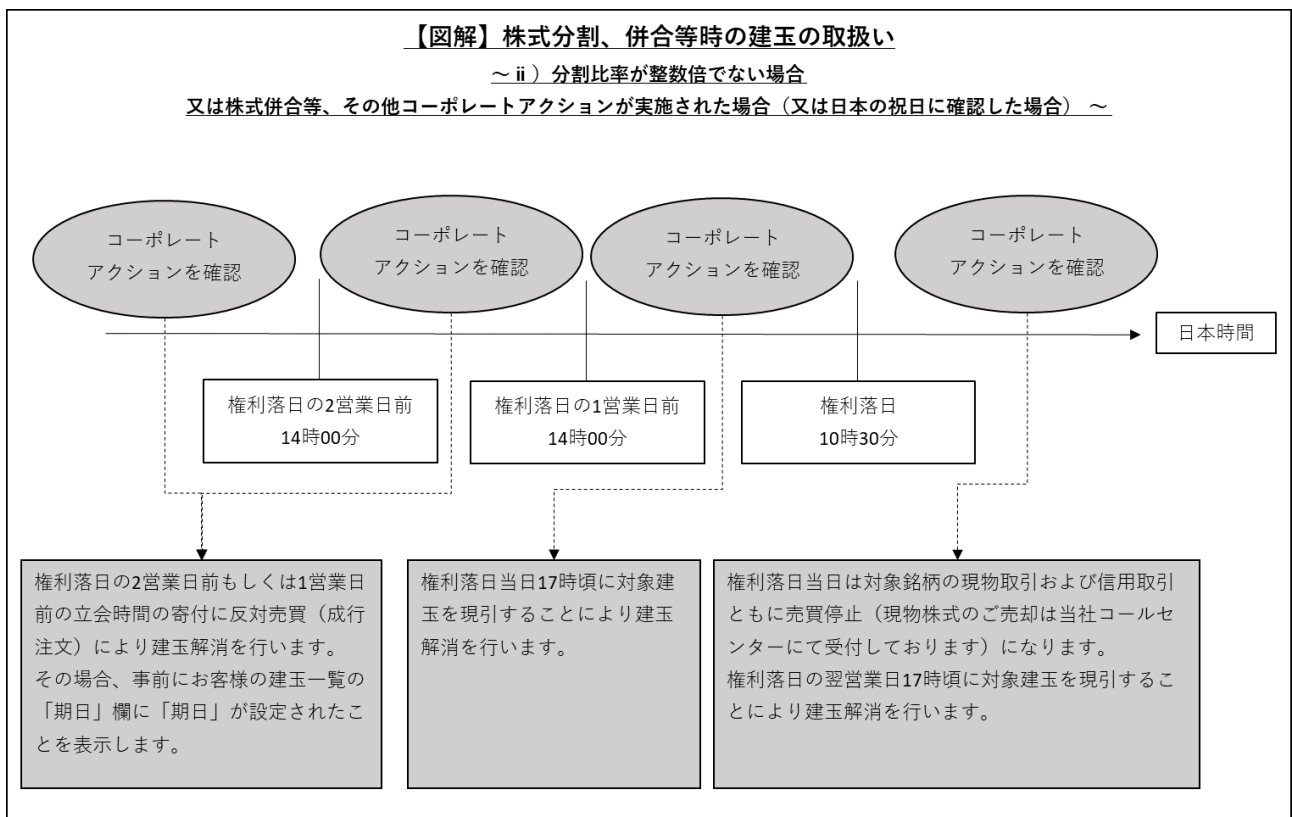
【図解】株式分割、併合等時の建玉の取扱い

～ⅱ）分割比率が整数倍でない場合
又は株式併合等、その他コーポレートアクションが実施された場合（又は日本の祝日に確認した場合）～

コーポレートアクションを確認

コーポレートアクションを確認

コーポレートアクションを確認

コーポレートアクションを確認

日本時間

権利落日の2営業日前
14時00分

権利落日の1営業日前
14時00分

権利落日
10時30分

権利落日の2営業日前もしくは1営業日前の立会時間の寄付に反対売買（成行注文）により建玉解消を行います。
その場合、事前にお客様の建玉一覧の「期日」欄に「期日」が設定されたことを表示します。

権利落日当日17時頃に対象建玉を現引することにより建玉解消を行います。

権利落日当日は対象銘柄の現物取引および信用取引ともに売買停止（現物株式のご売却は当社コールセンターにて受付しております）になります。
権利落日の翌営業日17時頃に対象建玉を現引することにより建玉解消を行います。